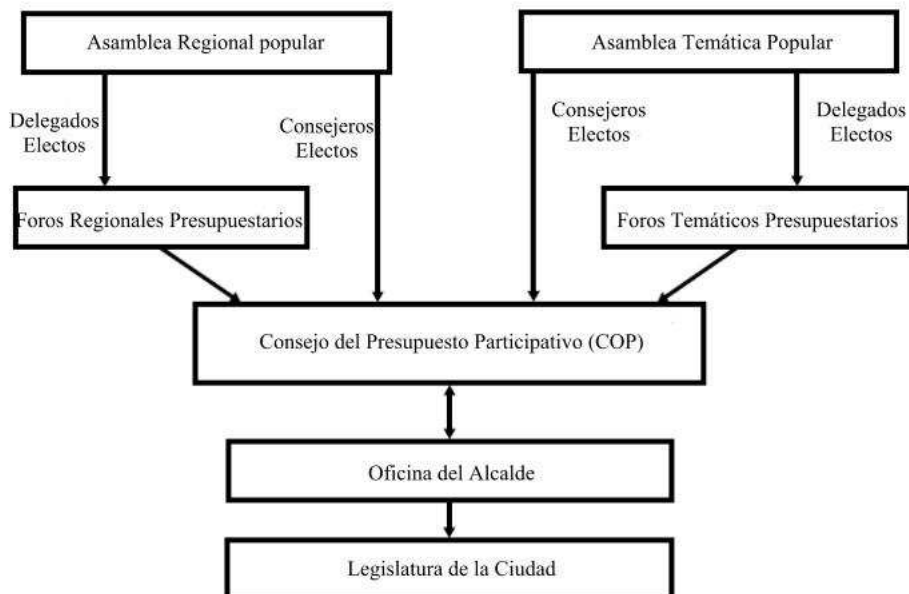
Asamblea Regional popular

Asamblea Temática Popular

Delegados Electos

Consejeros Electos

Consejeros Electos

Delegados Electos

Foros Regionales Presupuestarios

Foros Temáticos Presupuestarios

Consejo del Presupuesto Participativo (COP)

Oficina del Alcalde

Legislatura de la Ciudad